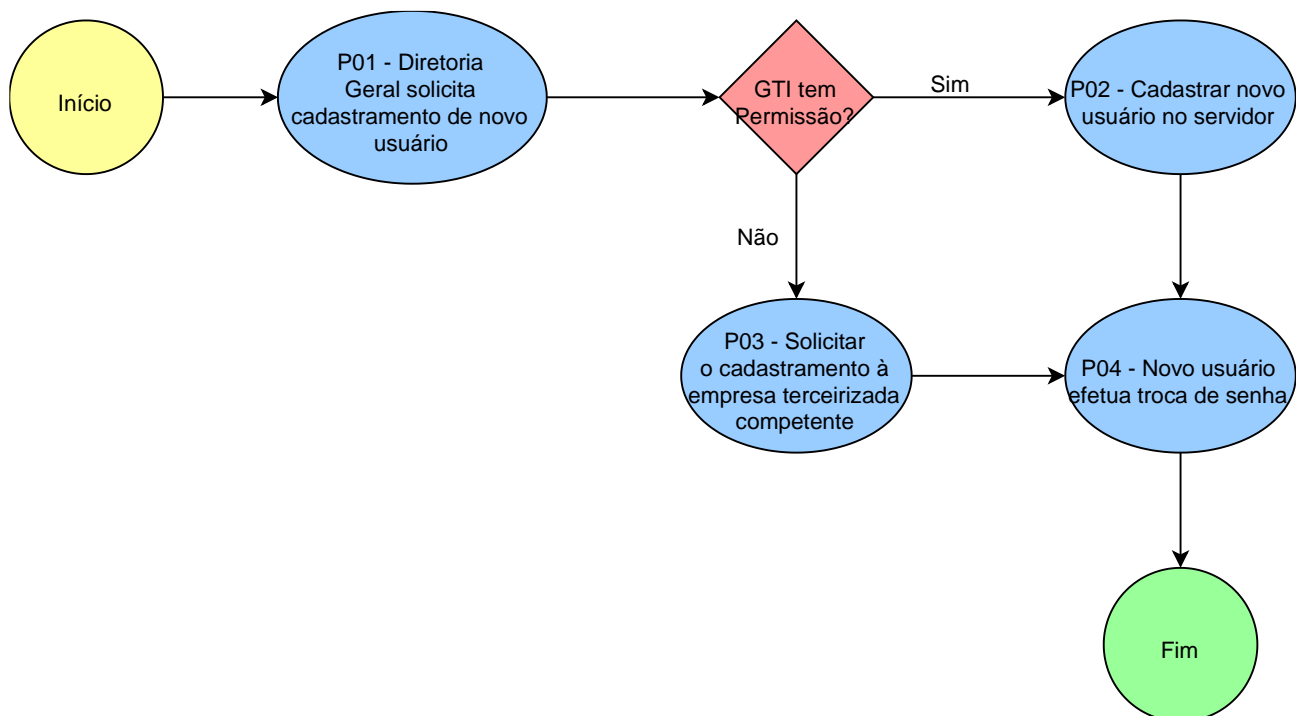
Início

P01 - Diretoria Geral solicita cadastramento de novo usuário

GTI tem Permissão?

Sim

P02 - Cadastrar novo usuário no servidor

Não

P03 - Solicitar o cadastramento à empresa terceirizada competente

P04 - Novo usuário efetua troca de senha

Fim